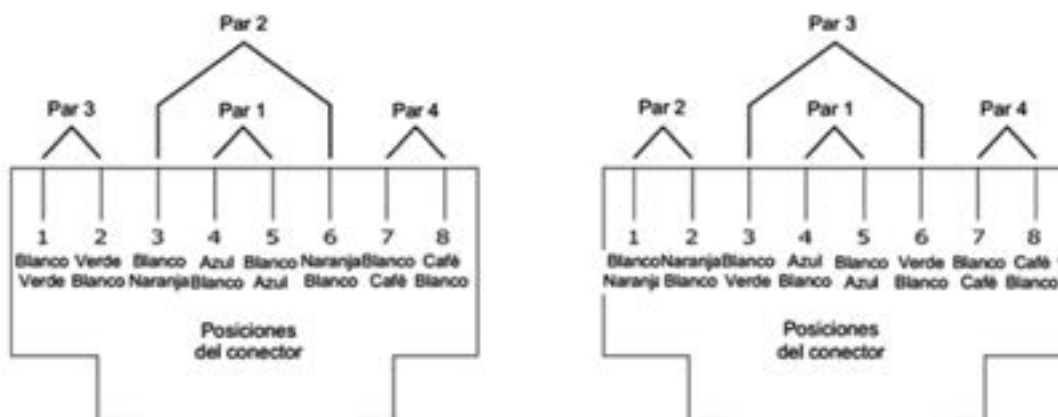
Par 2

Par 3 Par 1 Par 4

1 2 3 4 5 6 7 8

Blanco Verde Verde Blanco Blanco Naranja Azul Blanco Blanco Azul Naranja Blanco Blanco Café Café Blanco

Posiciones del conector

Par 3

Par 2 Par 1 Par 4

1 2 3 4 5 6 7 8

Blanco Naranja Naranja Blanco Blanco Verde Azul Blanco Blanco Azul Verde Blanco Blanco Café Café Blanco

Posiciones del conector